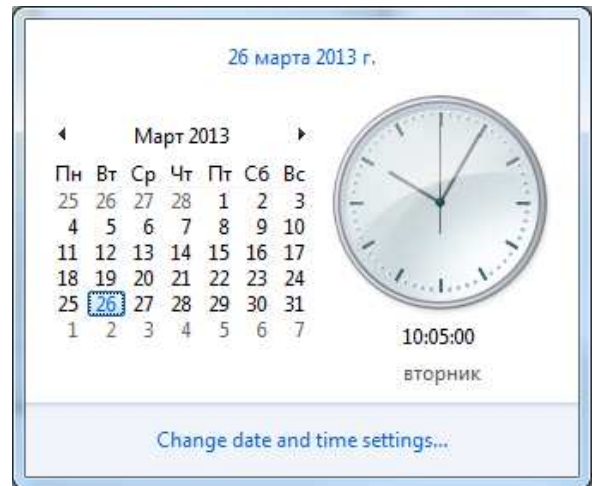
26 марта 2013 г.

◄ Март 2013 ►

| Пн | Вт | Ср | Чт | Пт | Сб | Вс |
|---|---|---|---|---|---|---|
| 25 | 26 | 27 | 28 | 1 | 2 | 3 |
| 4 | 5 | 6 | 7 | 8 | 9 | 10 |
| 11 | 12 | 13 | 14 | 15 | 16 | 17 |
| 18 | 19 | 20 | 21 | 22 | 23 | 24 |
| 25 | 26 | 27 | 28 | 29 | 30 | 31 |
| 1 | 2 | 3 | 4 | 5 | 6 | 7 |

10:05:00
вторник

Change date and time settings...